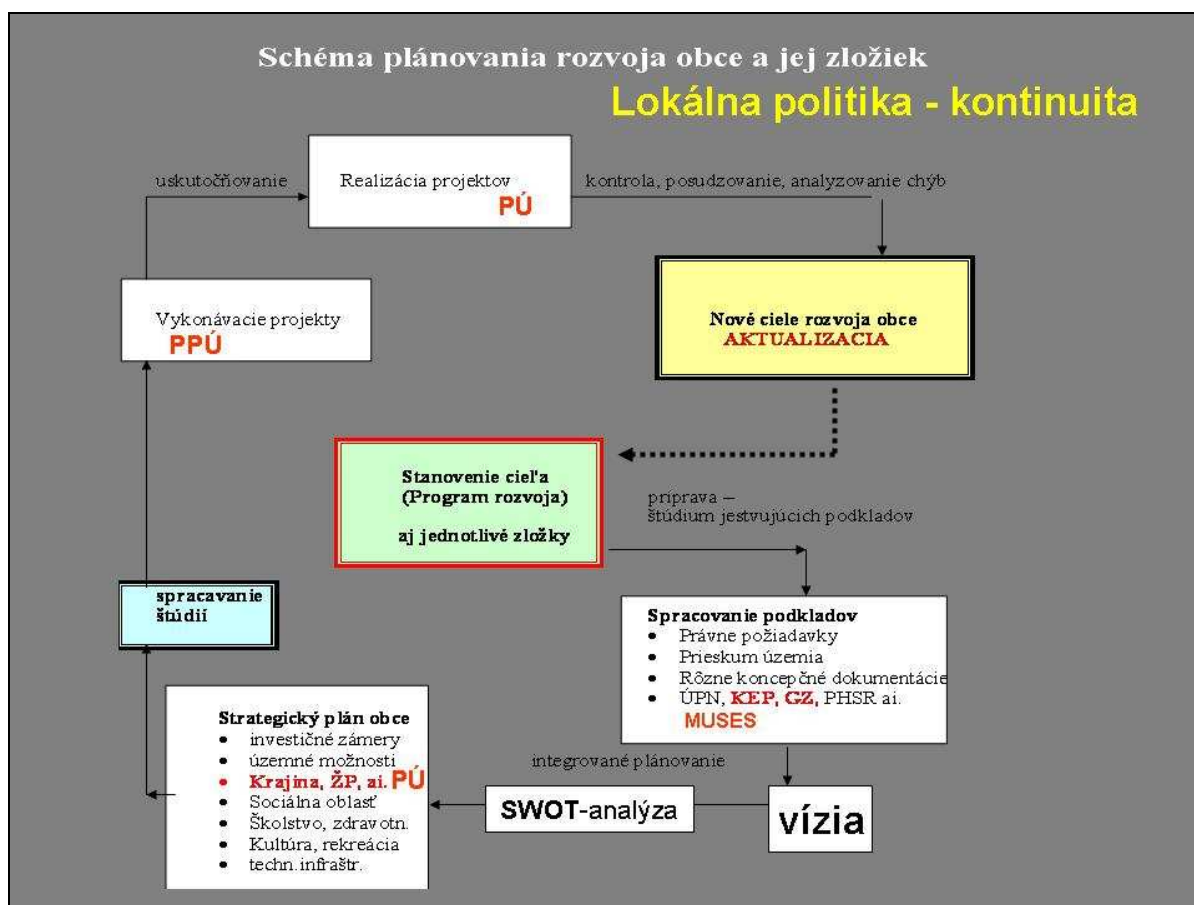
Schéma plánovania rozvoja obce a jej zložiek

Lokálna politika - kontinuita

uskutočňovanie

Realizácia projektov
PÚ

kontrola, posudzovanie, analyzovanie chýb

Vykonávacie projekty
PPÚ

Nové ciele rozvoja obce
AKTUALIZACIA

Stanovenie cieľa
(Program rozvoja)
aj jednotlivé zložky

príprava – štúdium jestvujúcich podkladov

spracavanie štúdií

Spracovanie podkladov
- Právne požiadavky
- Prieskum územia
- Rôzne koncepčné dokumentácie
- ÚPN, KEP, GZ, PHSR ai.
MUSES

Strategický plán obce
- investičné zámery
- územné možnosti
- Krajina, ŽP, ai. PÚ
- Sociálna oblasť
- Školstvo, zdravotn.
- Kultúra, rekreácia
- techn.infraštr.

integrované plánovanie

SWOT-analýza

vízia